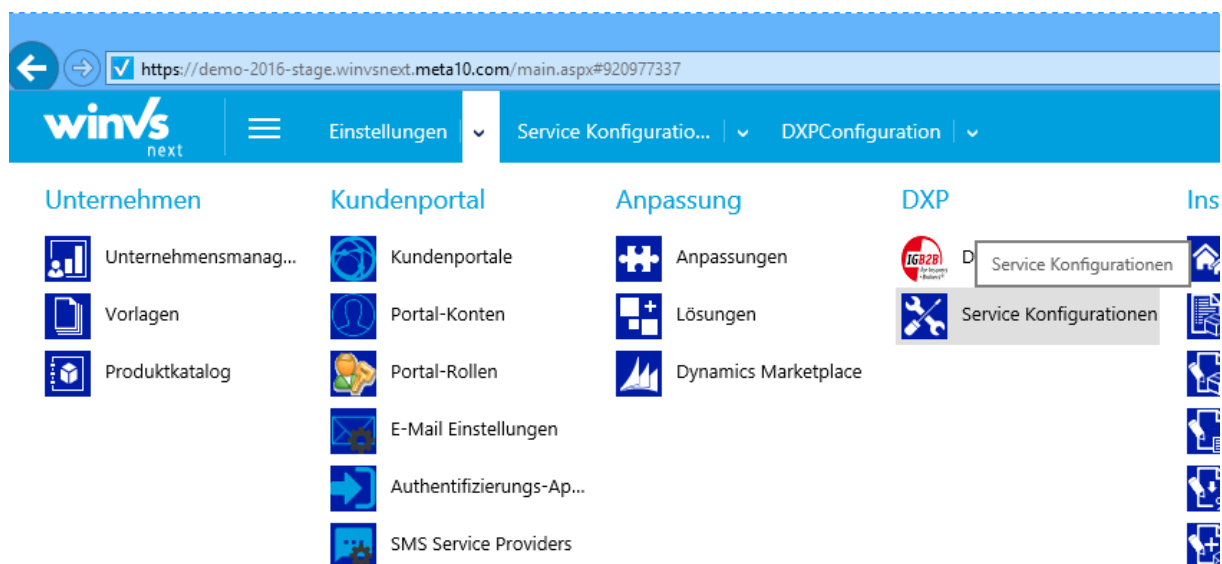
https://demo-2016-stage.winvsnext.meta10.com/main.aspx#920977337

winVs next

Einstellungen
Service Konfiguratio...
DXPConfiguration

Unternehmen
Unternehmensmanag...
Vorlagen
Produktkatalog

Kundenportal
Kundenportale
Portal-Konten
Portal-Rollen
E-Mail Einstellungen
Authentifizierungs-Ap...
SMS Service Providers

Anpassung
Anpassungen
Lösungen
Dynamics Marketplace

DXP
IGB2B
D
Service Konfigurationen
Service Konfigurationen

Ins